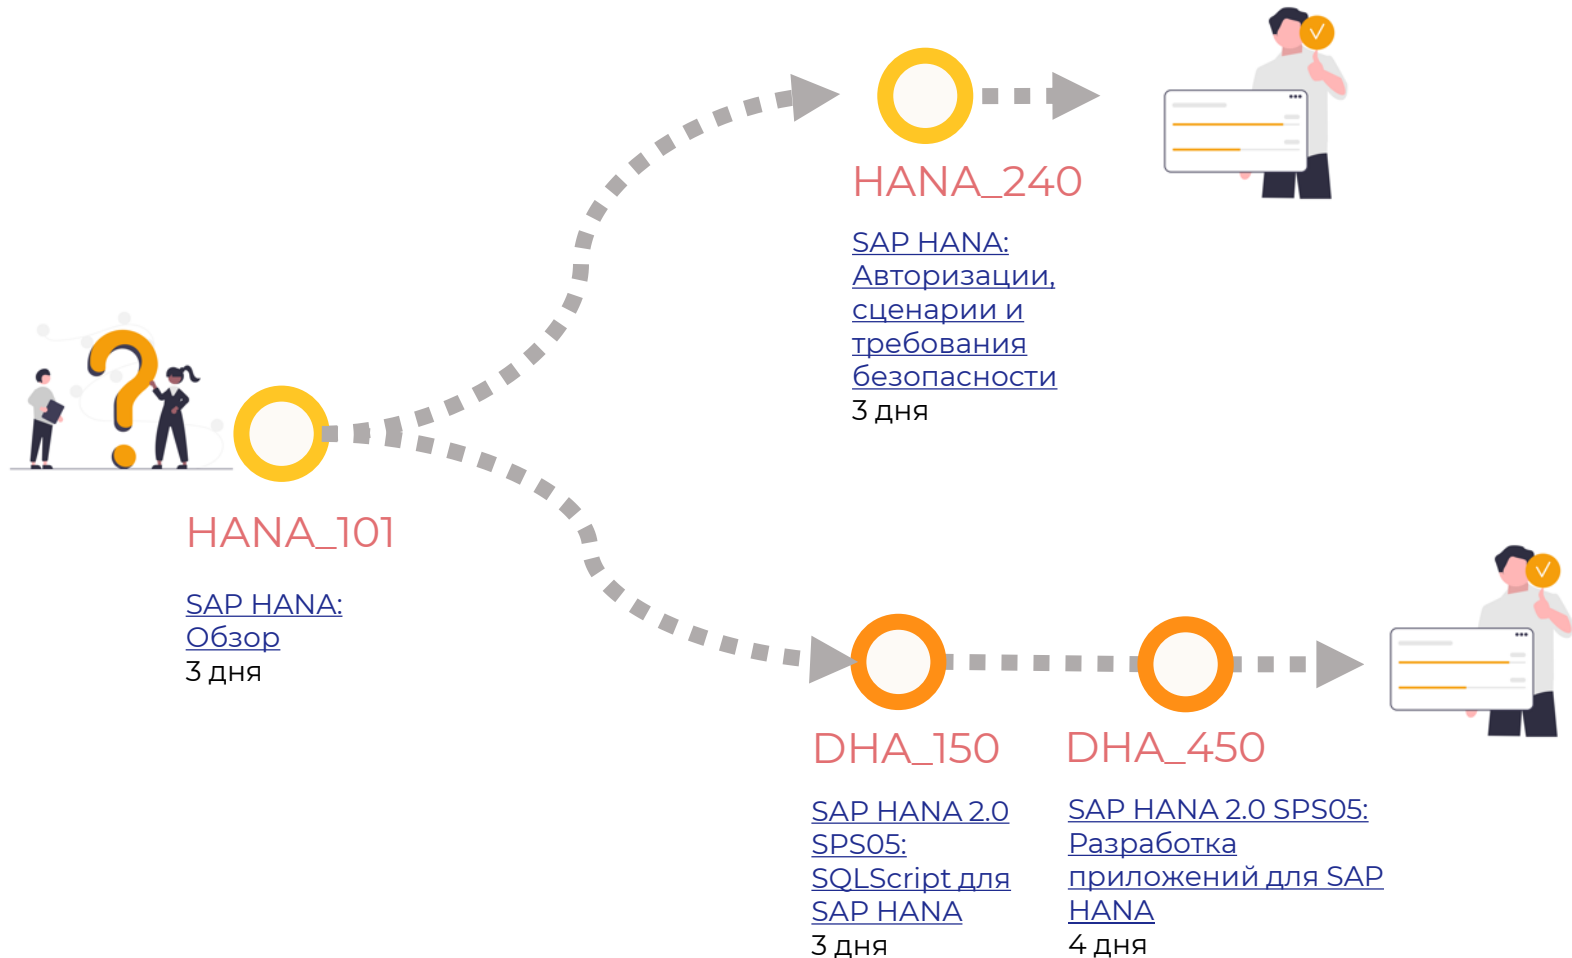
HANA_240

SAP HANA: Авторизации, сценарии и требования безопасности
3 дня

HANA_101

SAP HANA: Обзор
3 дня

DHA_150

SAP HANA 2.0 SPS05: SQLScript для SAP HANA
3 дня

DHA_450

SAP HANA 2.0 SPS05: Разработка приложений для SAP HANA
4 дня